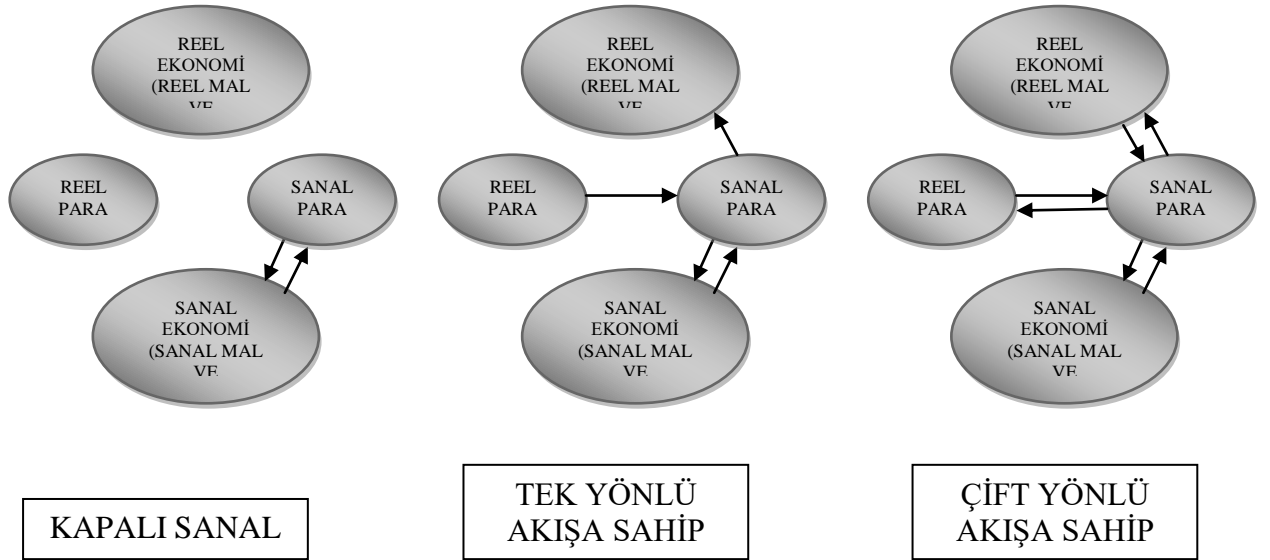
REEL EKONOMİ (REEL MAL VE

REEL PARA

SANAL PARA

SANAL EKONOMİ (SANAL MAL VE

KAPALI SANAL

REEL EKONOMİ (REEL MAL VE

REEL PARA

SANAL PARA

SANAL EKONOMİ (SANAL MAL VE

TEK YÖNLÜ AKIŞA SAHİP

REEL EKONOMİ (REEL MAL VE

REEL PARA

SANAL PARA

SANAL EKONOMİ (SANAL MAL VE

ÇİFT YÖNLÜ AKIŞA SAHİP